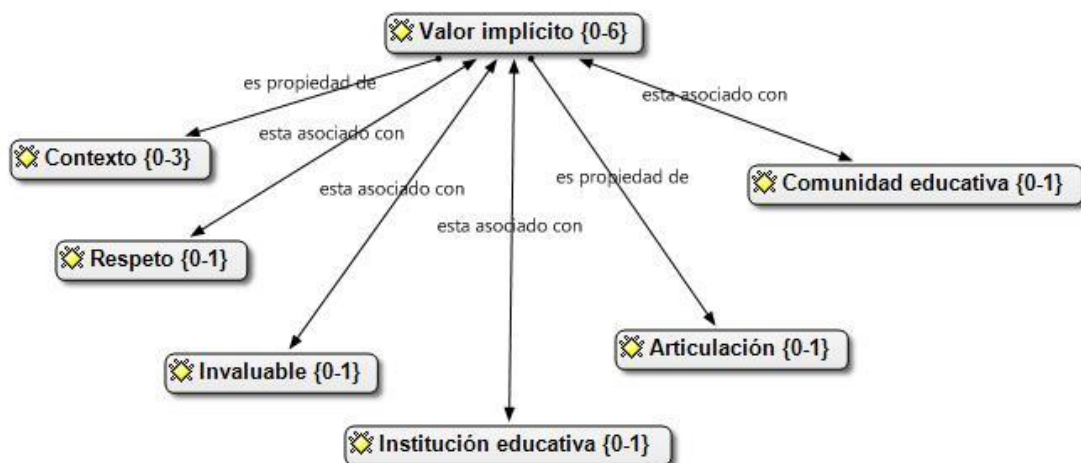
Valor implícito {0-6}

es propiedad de

esta asociado con

Contexto {0-3}

esta asociado con

esta asociado con

es propiedad de

esta asociado con

Comunidad educativa {0-1}

Respeto {0-1}

Invaluable {0-1}

Articulación {0-1}

Institución educativa {0-1}